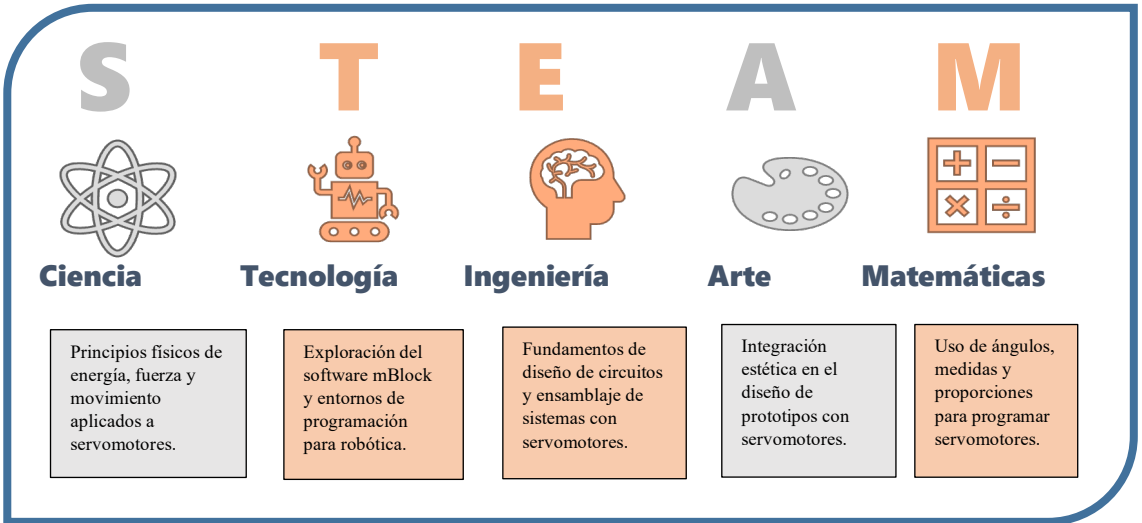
S T E A M

Ciencia

Tecnología

Ingeniería

Arte

Matemáticas

Principios físicos de energía, fuerza y movimiento aplicados a servomotores.

Exploración del software mBlock y entornos de programación para robótica.

Fundamentos de diseño de circuitos y ensamblaje de sistemas con servomotores.

Integración estética en el diseño de prototipos con servomotores.

Uso de ángulos, medidas y proporciones para programar servomotores.